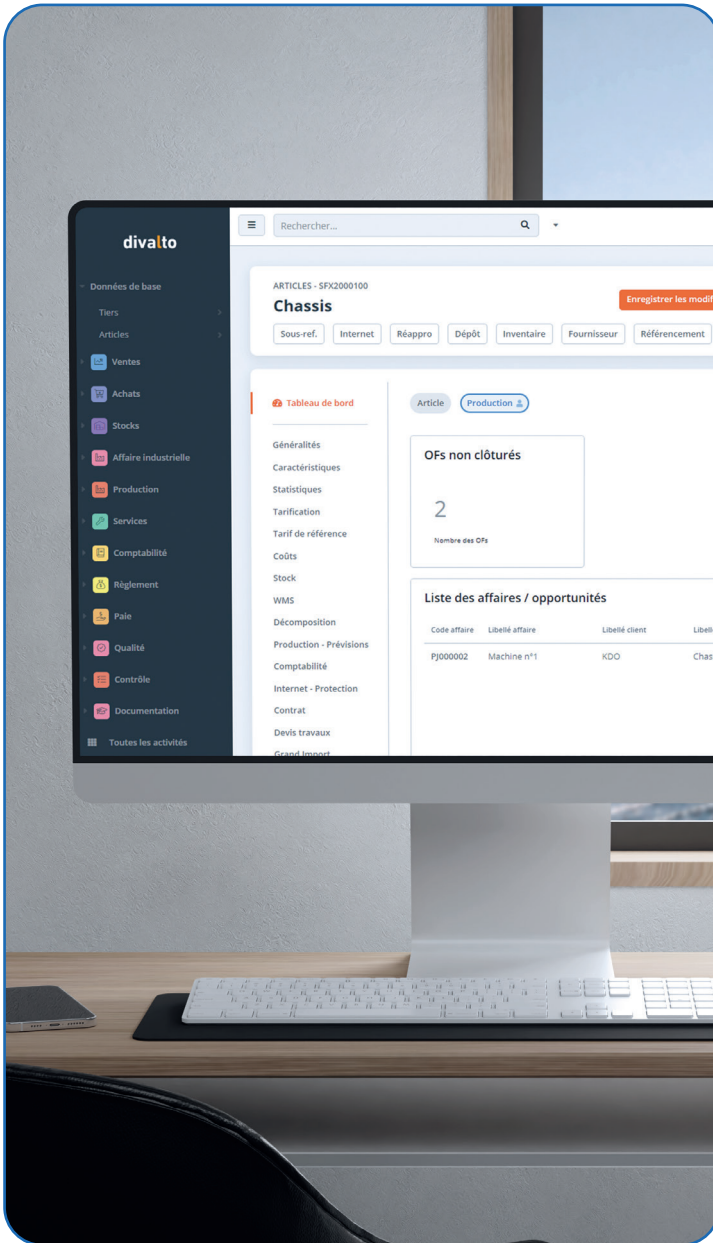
divalto

Données de base
Tiers
Articles
Ventes
Achats
Stocks
Affaire industrielle
Production
Services
Comptabilité
Règlement
Paie
Qualité
Contrôle
Documentation
Toutes les activités

Rechercher...

ARTICLES - SFX2000100
Chassis
Enregistrer les modif
Sous-ref. Internet Réappro Dépôt Inventaire Fournisseur Référencement

Tableau de bord
Généralités
Caractéristiques
Statistiques
Tarification
Tarif de référence
Coûts
Stock
WMS
Décomposition
Production - Prévisions
Comptabilité
Internet - Protection
Contrat
Devis travaux
Grand Import

Article Production

OFs non clôturés
2
Nombre des OFs

Liste des affaires / opportunités

| Code affaire | Libellé affaire | Libellé client | Libell |
|---|---|---|---|
| PJ000002 | Machine n°1 | KDO | Chas |